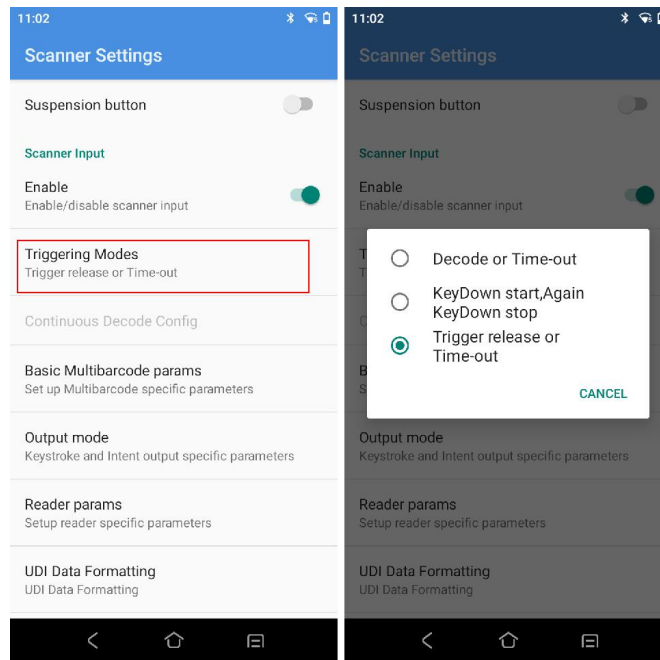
11:02

Scanner Settings

Suspension button

Scanner Input

Enable
Enable/disable scanner input

Triggering Modes
Trigger release or Time-out

Continuous Decode Config

Basic Multibarcode params
Set up Multibarcode specific parameters

Output mode
Keystroke and Intent output specific parameters

Reader params
Setup reader specific parameters

UDI Data Formatting
UDI Data Formatting

11:02

Scanner Settings

Suspension button

Scanner Input

Enable
Enable/disable scanner input

Decode or Time-out

KeyDown start,Again KeyDown stop

Trigger release or Time-out

CANCEL

Output mode
Keystroke and Intent output specific parameters

Reader params
Setup reader specific parameters

UDI Data Formatting
UDI Data Formatting